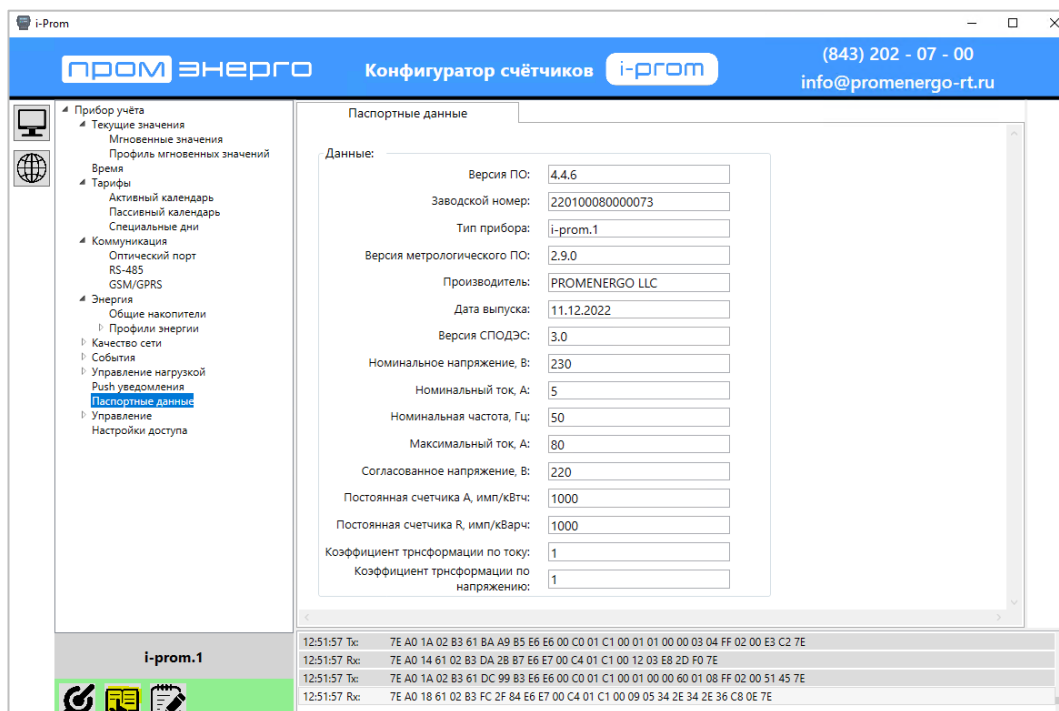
i-Prom

промэнерго Конфигуратор счётчиков i-prom (843) 202 - 07 - 00 info@promenergo-rt.ru

Прибор учёта
Текущие значения
Мгновенные значения
Профиль мгновенных значений
Время
Тарифы
Активный календарь
Пассивный календарь
Специальные дни
Коммуникация
Оптический порт
RS-485
GSM/GPRS
Энергия
Общие накопители
Профили энергии
Качество сети
События
Управление нагрузкой
Push уведомления
Паспортные данные
Управление
Настройки доступа

i-prom.1

Паспортные данные

Данные:

| | |
|---|---|
| Версия ПО: | 4.4.6 |
| Заводской номер: | 220100080000073 |
| Тип прибора: | i-prom.1 |
| Версия метрологического ПО: | 2.9.0 |
| Производитель: | PROMENERGO LLC |
| Дата выпуска: | 11.12.2022 |
| Версия СПОДЭС: | 3.0 |
| Номинальное напряжение, В: | 230 |
| Номинальный ток, А: | 5 |
| Номинальная частота, Гц: | 50 |
| Максимальный ток, А: | 80 |
| Согласованное напряжение, В: | 220 |
| Постоянная счетчика А, имп/кВтч: | 1000 |
| Постоянная счетчика R, имп/кВарч: | 1000 |
| Коэффициент трнсформации по току: | 1 |
| Коэффициент трнсформации по напряжению: | 1 |

12:51:57 Tx: 7E A0 1A 02 B3 61 BA A9 B5 E6 E6 00 C0 01 C1 00 01 01 00 00 03 04 FF 02 00 E3 C2 7E
12:51:57 Rx: 7E A0 14 61 02 B3 DA 2B B7 E6 E7 00 C4 01 C1 00 12 03 E8 2D F0 7E
12:51:57 Tx: 7E A0 1A 02 B3 61 DC 99 B3 E6 E6 00 C0 01 C1 00 01 00 00 60 01 08 FF 02 00 51 45 7E
12:51:57 Rx: 7E A0 18 61 02 B3 FC 2F 84 E6 E7 00 C4 01 C1 00 09 05 34 2E 34 2E 36 C8 0E 7E